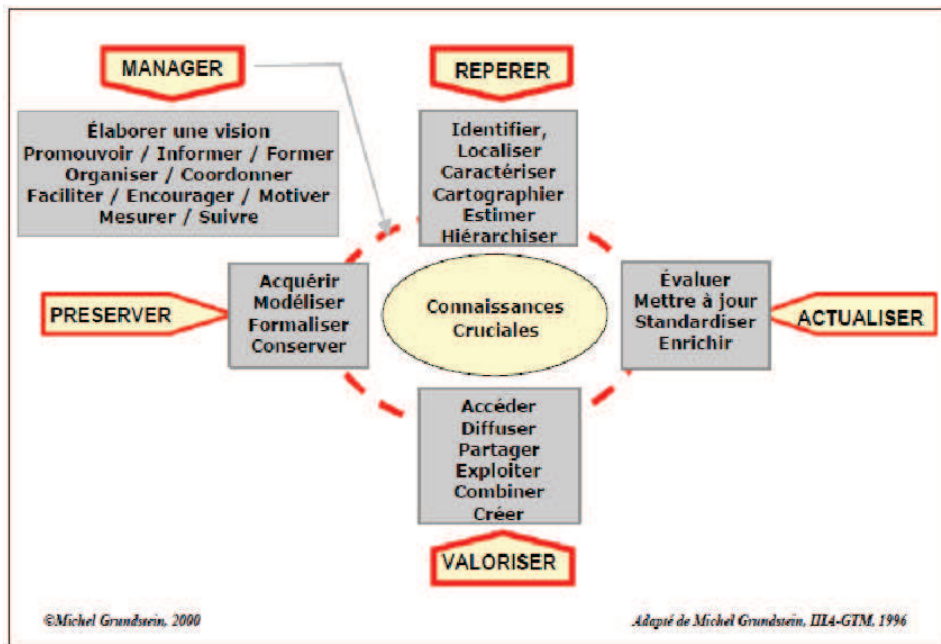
MANAGER

Élaborer une vision
Promouvoir / Informer / Former
Organiser / Coordonner
Faciliter / Encourager / Motiver
Mesurer / Suivre

REPERER

Identifier,
Localiser
Caractériser
Cartographier
Estimer
Hiérarchiser

PRESERVER

Acquérir
Modéliser
Formaliser
Conserver

Connaissances
Cruciales

Évaluer
Mettre à jour
Standardiser
Enrichir

ACTUALISER

Accéder
Diffuser
Partager
Exploiter
Combiner
Créer

VALORISER

©Michel Grundstein, 2000

Adapté de Michel Grundstein, IIIA-GTM, 1996